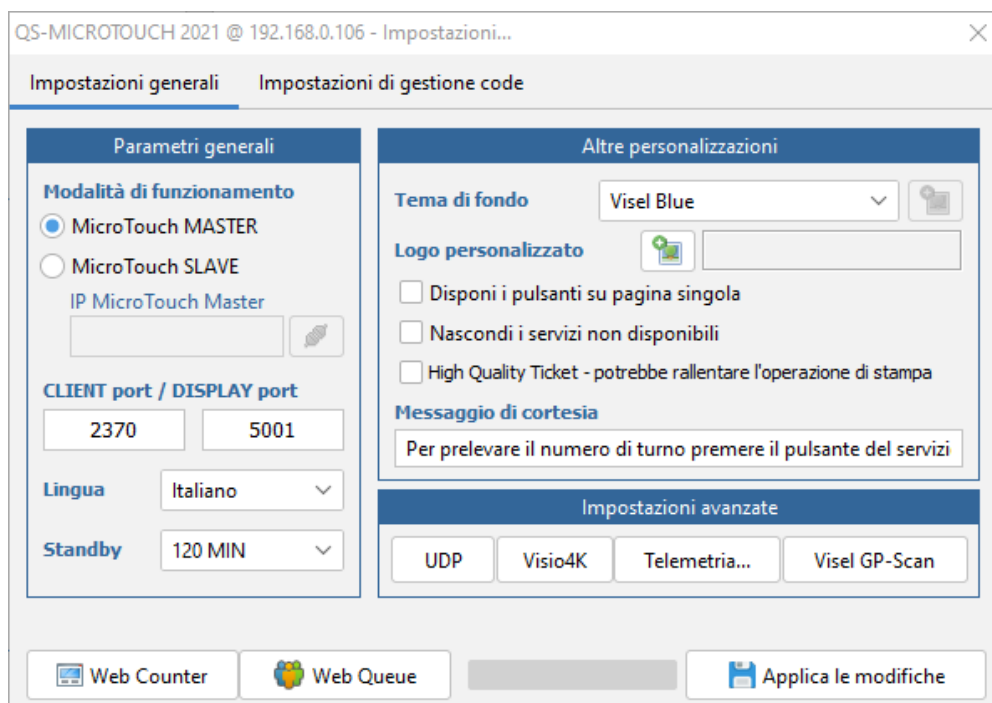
QS-MICROTOUCH 2021 @ 192.168.0.106 - Impostazioni...

Impostazioni generali
Impostazioni di gestione code

Parametri generali
Modalità di funzionamento
MicroTouch MASTER
MicroTouch SLAVE
IP MicroTouch Master
CLIENT port / DISPLAY port
2370
5001
Lingua
Italiano
Standby
120 MIN

Altre personalizzazioni
Tema di fondo
Visel Blue
Logo personalizzato
Disponi i pulsanti su pagina singola
Nascondi i servizi non disponibili
High Quality Ticket - potrebbe rallentare l'operazione di stampa
Messaggio di cortesia
Per prelevare il numero di turno premere il pulsante del servizi

Impostazioni avanzate
UDP
Visio4K
Telemetria...
Visel GP-Scan

Web Counter
Web Queue
Applica le modifiche